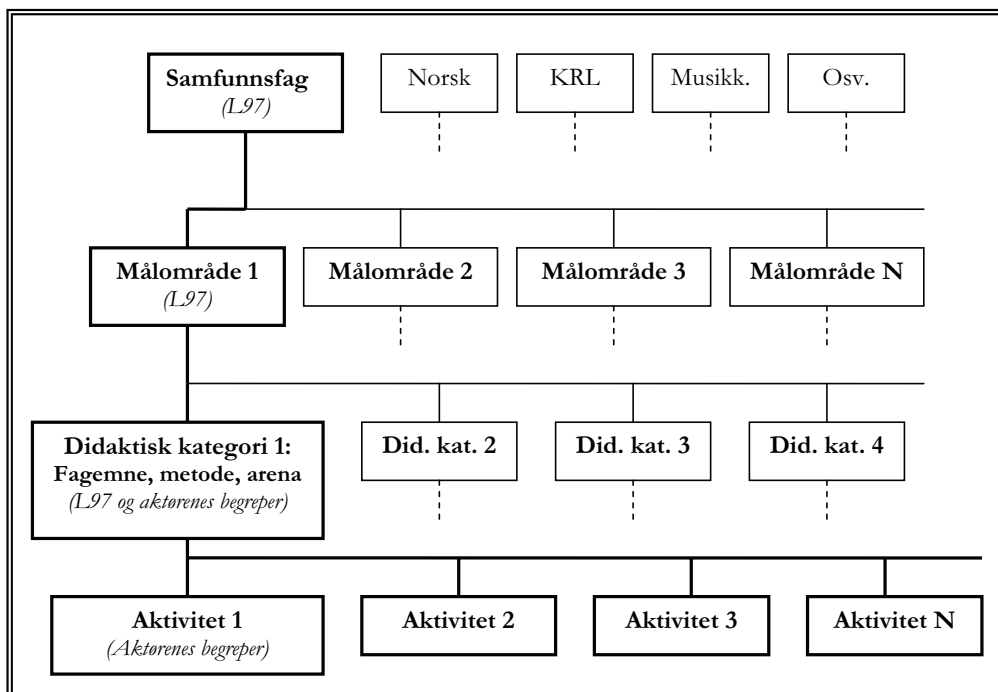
**Samfunnsfag**
*(L97)*

Norsk

KRL

Musikk.

Osv.

**Målområde 1**
*(L97)*

**Målområde 2**

**Målområde 3**

**Målområde N**

**Didaktisk kategori 1: Fagemne, metode, arena**
*(L97 og aktørenes begreper)*

**Did. kat. 2**

**Did. kat. 3**

**Did. kat. 4**

**Aktivitet 1**
*(Aktørenes begreper)*

**Aktivitet 2**

**Aktivitet 3**

**Aktivitet N**